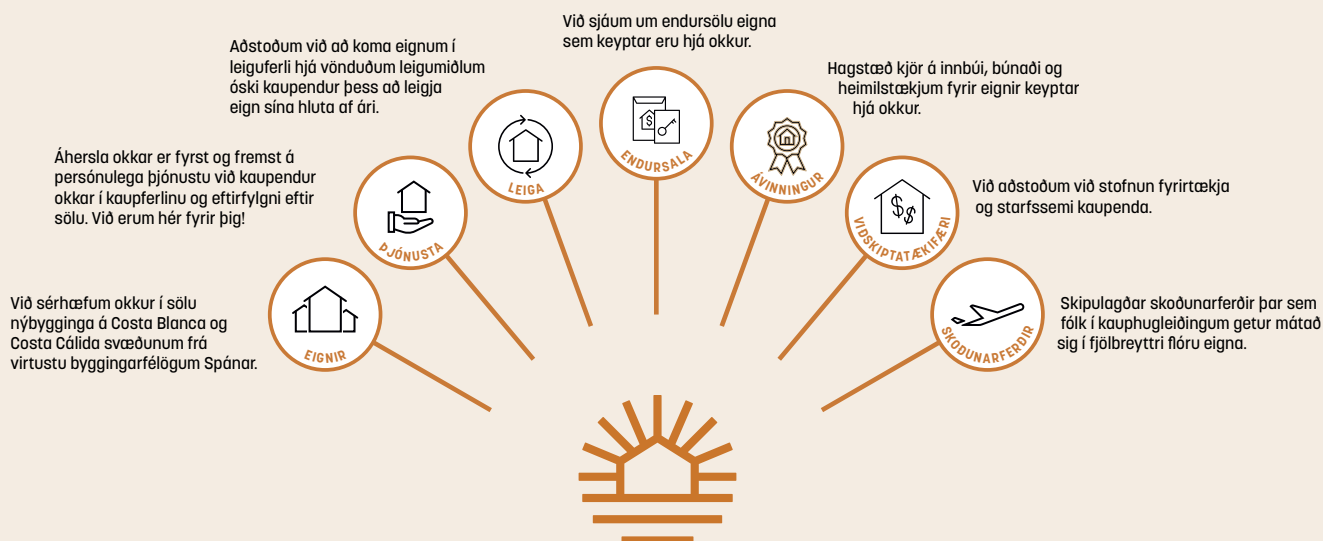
Við sjáum um endursölu eigna sem keyptar eru hjá okkur.

Aðstoðum við að koma eignum í leiguferli hjá vönduðum leigumiðlum óski kaupendur þess að leigja eign sína hluta af ári.

Hagstæð kjör á innbúi, búnaði og heimilstækjum fyrir eignir keyptar hjá okkur.

Áhersla okkar er fyrst og fremst á persónulega þjónustu við kaupendur okkar í kaupferlinu og eftirfylgni eftir sölu. Við erum hér fyrir þig!

Við aðstoðum við stofnun fyrirtækja og starfssemi kaupenda.

Við sérhæfum okkur í sölu nýbygginga á Costa Blanca og Costa Cálida svæðunum frá virtustu byggingarfélögum Spánar.

Skipulagðar skoðunarferðir þar sem fólk í kauphugleiðingum getur mátað sig í fjölbreyttri flóru eigna.

ENDURSALA

LEIGA

ÁVINNINGUR

ÞJÓNUSTA

VIÐSKIPTATÆKIFÆRI

EIGNIR

SKOÐUNARFERÐIR